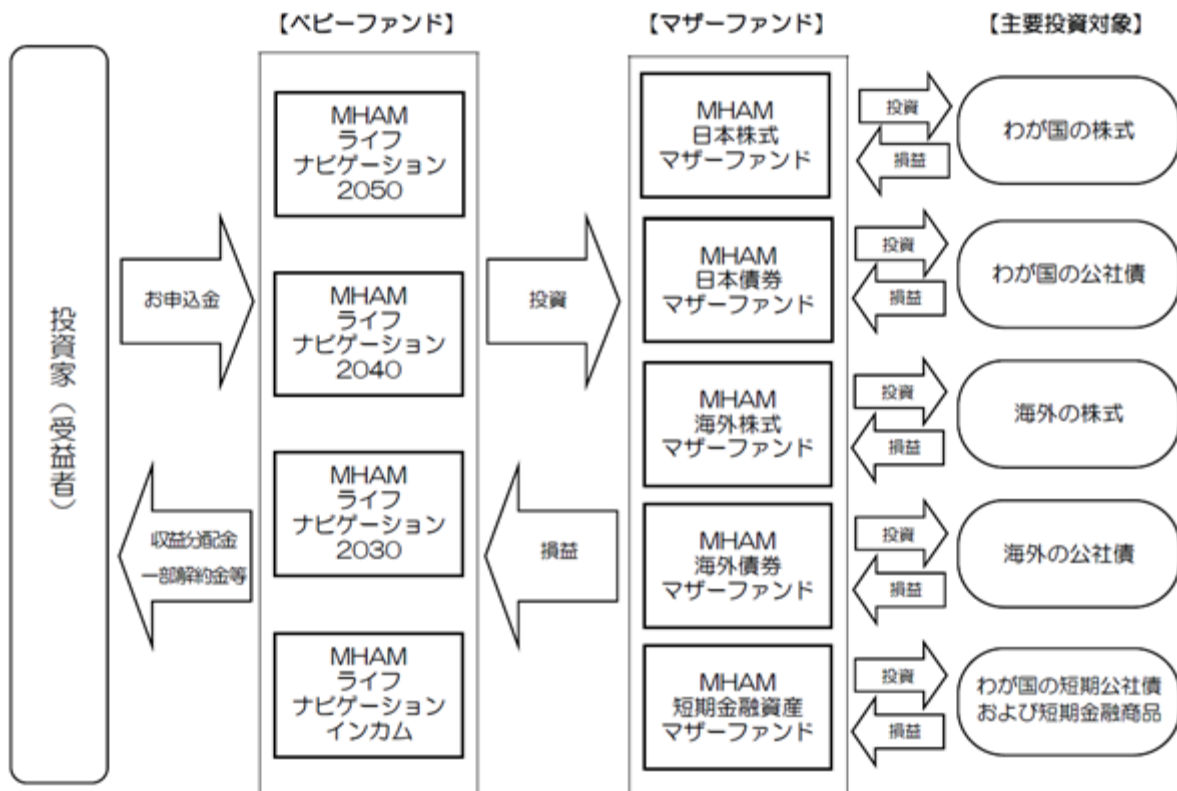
【ベビーファンド】

【マザーファンド】

【主要投資対象】

投資家（受益者）

お申込金

収益分配金
一部解約金等

MHAM
ライフ
ナビゲーション
2050

MHAM
ライフ
ナビゲーション
2040

MHAM
ライフ
ナビゲーション
2030

MHAM
ライフ
ナビゲーション
インカム

投資

損益

MHAM
日本株式
マザーファンド

MHAM
日本債券
マザーファンド

MHAM
海外株式
マザーファンド

MHAM
海外債券
マザーファンド

MHAM
短期金融資産
マザーファンド

投資
損益

わが国の株式

投資
損益

わが国の公社債

投資
損益

海外の株式

投資
損益

海外の公社債

投資
損益

わが国の短期公社債
および短期金融商品